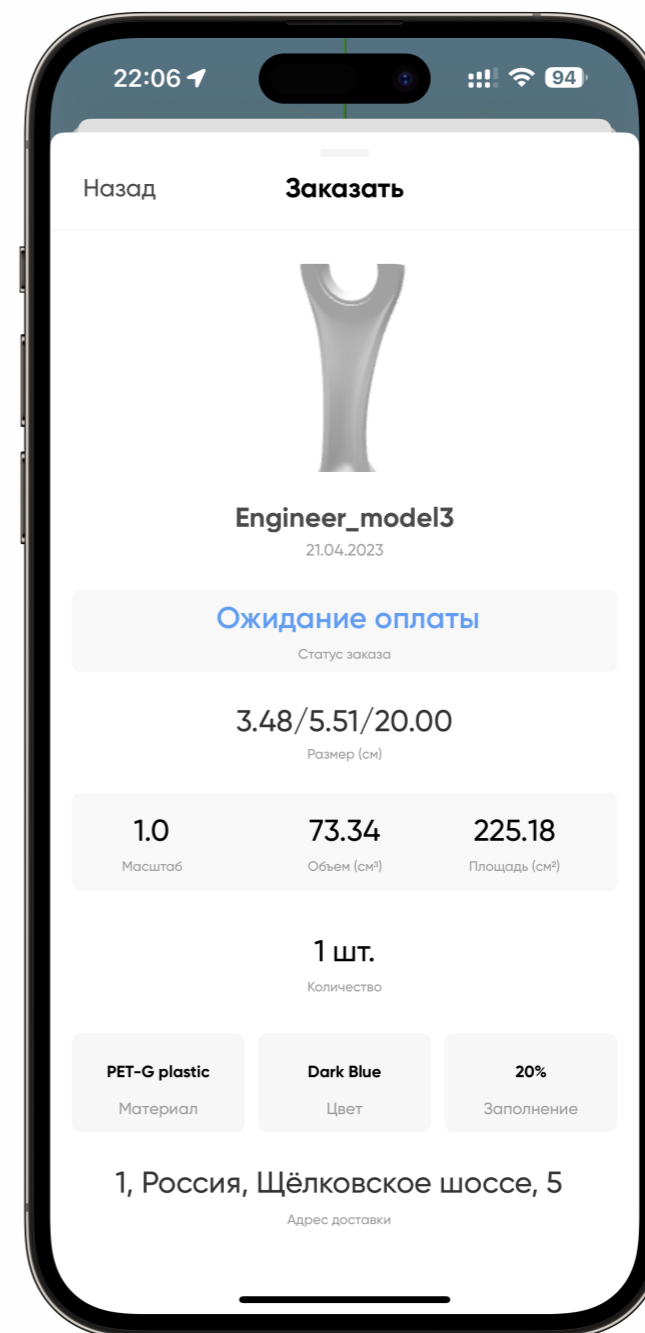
22:06

94

Назад

Заказать

Engineer_model3

21.04.2023

Ожидание оплаты

Статус заказа

3.48/5.51/20.00

Размер (см)

| 1.0 | 73.34 | 225.18 |
|---|---|---|
| Масштаб | Объем (см³) | Площадь (см²) |

1 шт.

Количество

| PET-G plastic | Dark Blue | 20% |
|---|---|---|
| Материал | Цвет | Заполнение |

1, Россия, Щёлковское шоссе, 5

Адрес доставки